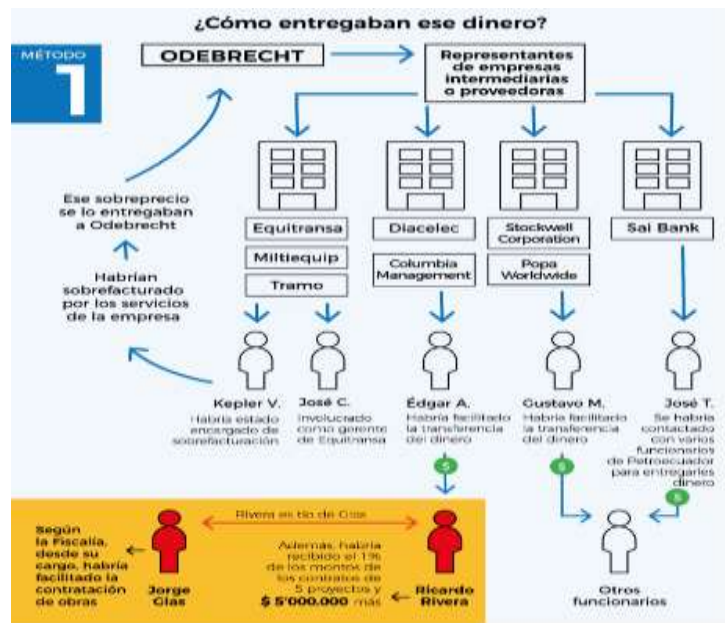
¿Cómo entregaban ese dinero?

MÉTODO 1

ODEBRECHT

Representantes de empresas intermediarias o proveedoras

Equitransa

Miltiequip

Tramo

Diacelec

Columbia Management

Stockwell Corporation

Popa Worldwide

Sai Bank

Ese sobreprecio se lo entregaban a Odebrecht

Habrían sobrefacturado por los servicios de la empresa

Kepler V.
Habría estado encargado de sobrefacturación

José C.
Involucrado como gerente de Equitransa

Édgar A.
Habría facilitado la transferencia del dinero

Gustavo M.
Habría facilitado la transferencia del dinero

José T.
Se habría contactado con varios funcionarios de Petroecuador para entregarles dinero

$

$

$

Rivera es tío de Glas

Según la Fiscalía, desde su cargo, habría facilitado la contratación de obras

Jorge Glas

Además, habría recibido el 1% de los montos de los contratos de 5 proyectos y $ 5'000.000 más

Ricardo Rivera

Otros funcionarios